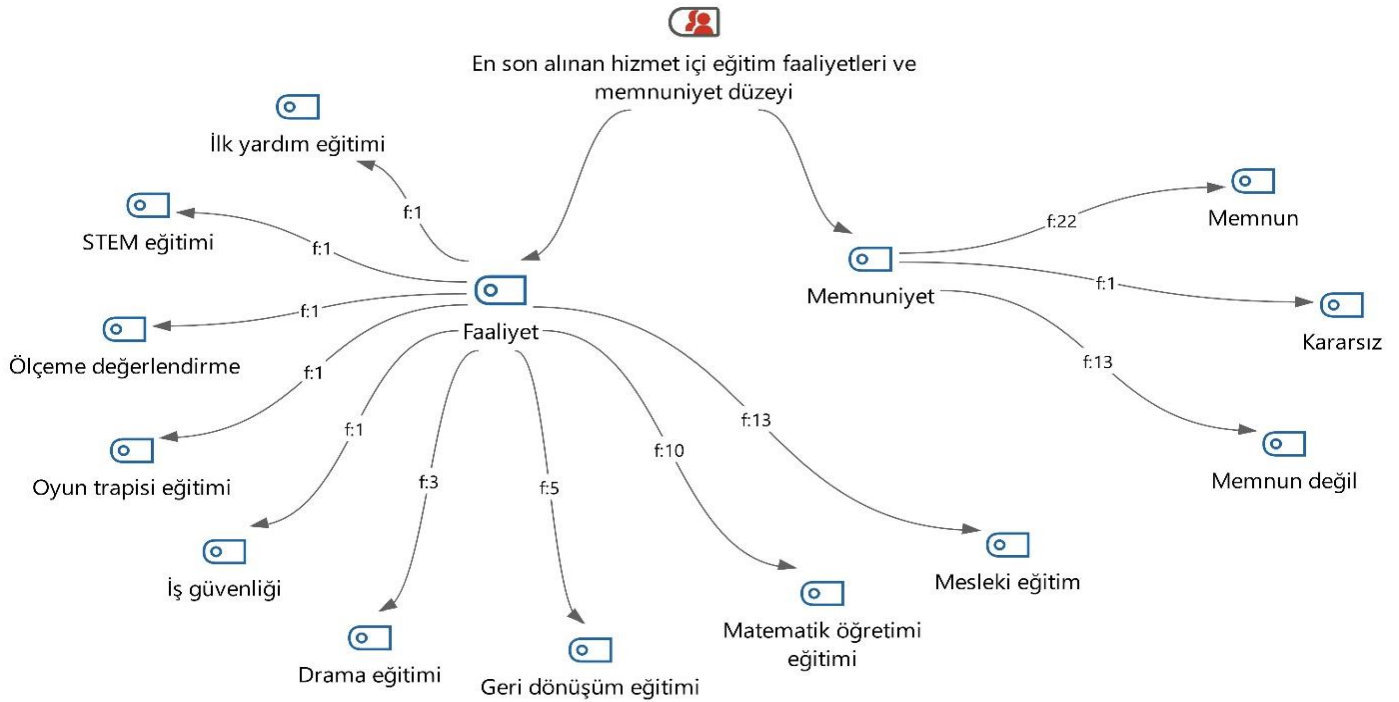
En son alınan hizmet içi eğitim faaliyetleri ve memnuniyet düzeyi

İlk yardım eğitimi

f:1

STEM eğitimi

f:1

f:1

Ölçeme değerlendirme

Faaliyet

f:1

Oyun trapisi eğitimi

f:1

İş güvenliği

f:3

Drama eğitimi

f:5

Geri dönüşüm eğitimi

f:10

Matematik öğretimi eğitimi

f:13

Mesleki eğitim

Memnuniyet

f:22

Memnun

f:1

Kararsız

f:13

Memnun değil